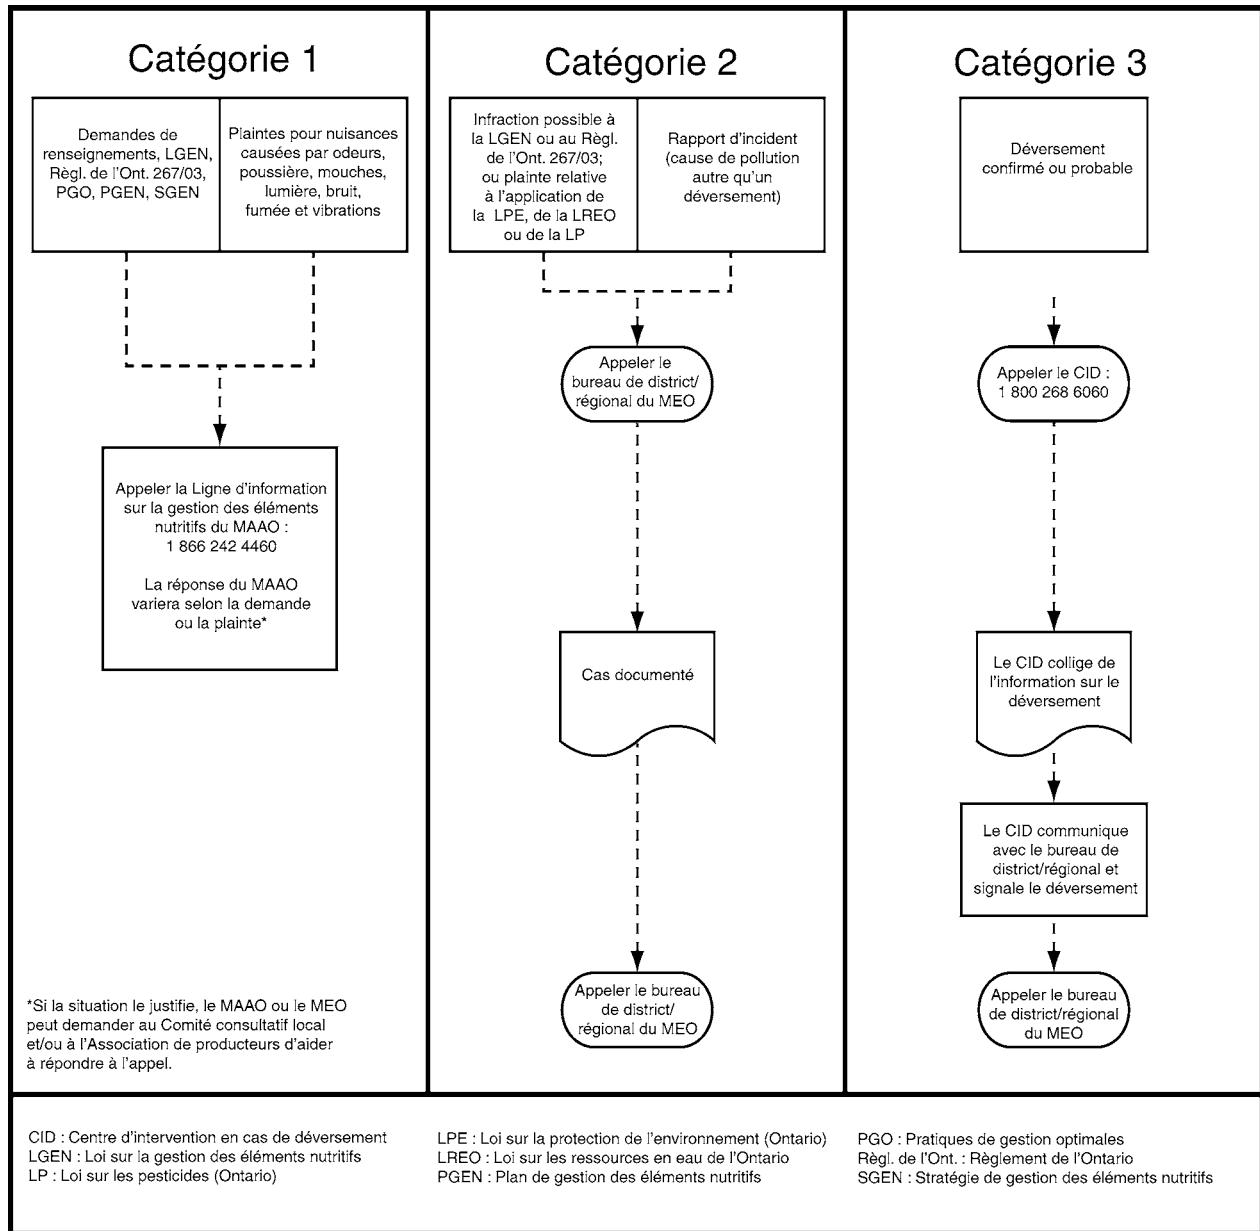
Catégorie 1

Demandes de renseignements, LGEN, Règl. de l'Ont. 267/03, PGO, PGEN, SGEN

Plaintes pour nuisances causées par odeurs, poussière, mouches, lumière, bruit, fumée et vibrations

Appeler la Ligne d'information sur la gestion des éléments nutritifs du MAAO : 1 866 242 4460

La réponse du MAAO variera selon la demande ou la plainte*

*Si la situation le justifie, le MAAO ou le MEO peut demander au Comité consultatif local et/ou à l'Association de producteurs d'aider à répondre à l'appel.

Catégorie 2

Infraction possible à la LGEN ou au Règl. de l'Ont. 267/03; ou plainte relative à l'application de la LPE, de la LREO ou de la LP

Rapport d'incident (cause de pollution autre qu'un déversement)

Appeler le bureau de district/ régional du MEO

Cas documenté

Appeler le bureau de district/ régional du MEO

Catégorie 3

Déversement confirmé ou probable

Appeler le CID : 1 800 268 6060

Le CID collige de l'information sur le déversement

Le CID communique avec le bureau de district/régional et signale le déversement

Appeler le bureau de district/régional du MEO

CID : Centre d'intervention en cas de déversement
LGEN : Loi sur la gestion des éléments nutritifs
LP : Loi sur les pesticides (Ontario)

LPE : Loi sur la protection de l'environnement (Ontario)
LREO : Loi sur les ressources en eau de l'Ontario
PGEN : Plan de gestion des éléments nutritifs

PGO : Pratiques de gestion optimales
Règl. de l'Ont. : Règlement de l'Ontario
SGEN : Stratégie de gestion des éléments nutritifs